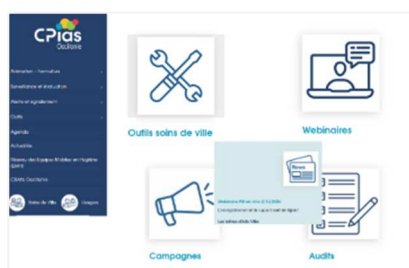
CPias
Occitanie

Animation / formation
Surveillance et évaluation
Alerte et signalement
Outils
Agenda
Actualités
Réseau des Equipes Mobiles en Hygiène (EMH)
Cliniq Occitanie

Soins de Ville
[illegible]

Outils soins de ville

Webinaires

Webinaire PRI en ville 2 (12/09)
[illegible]
Les actus Soins Ville

Campagnes

Audits